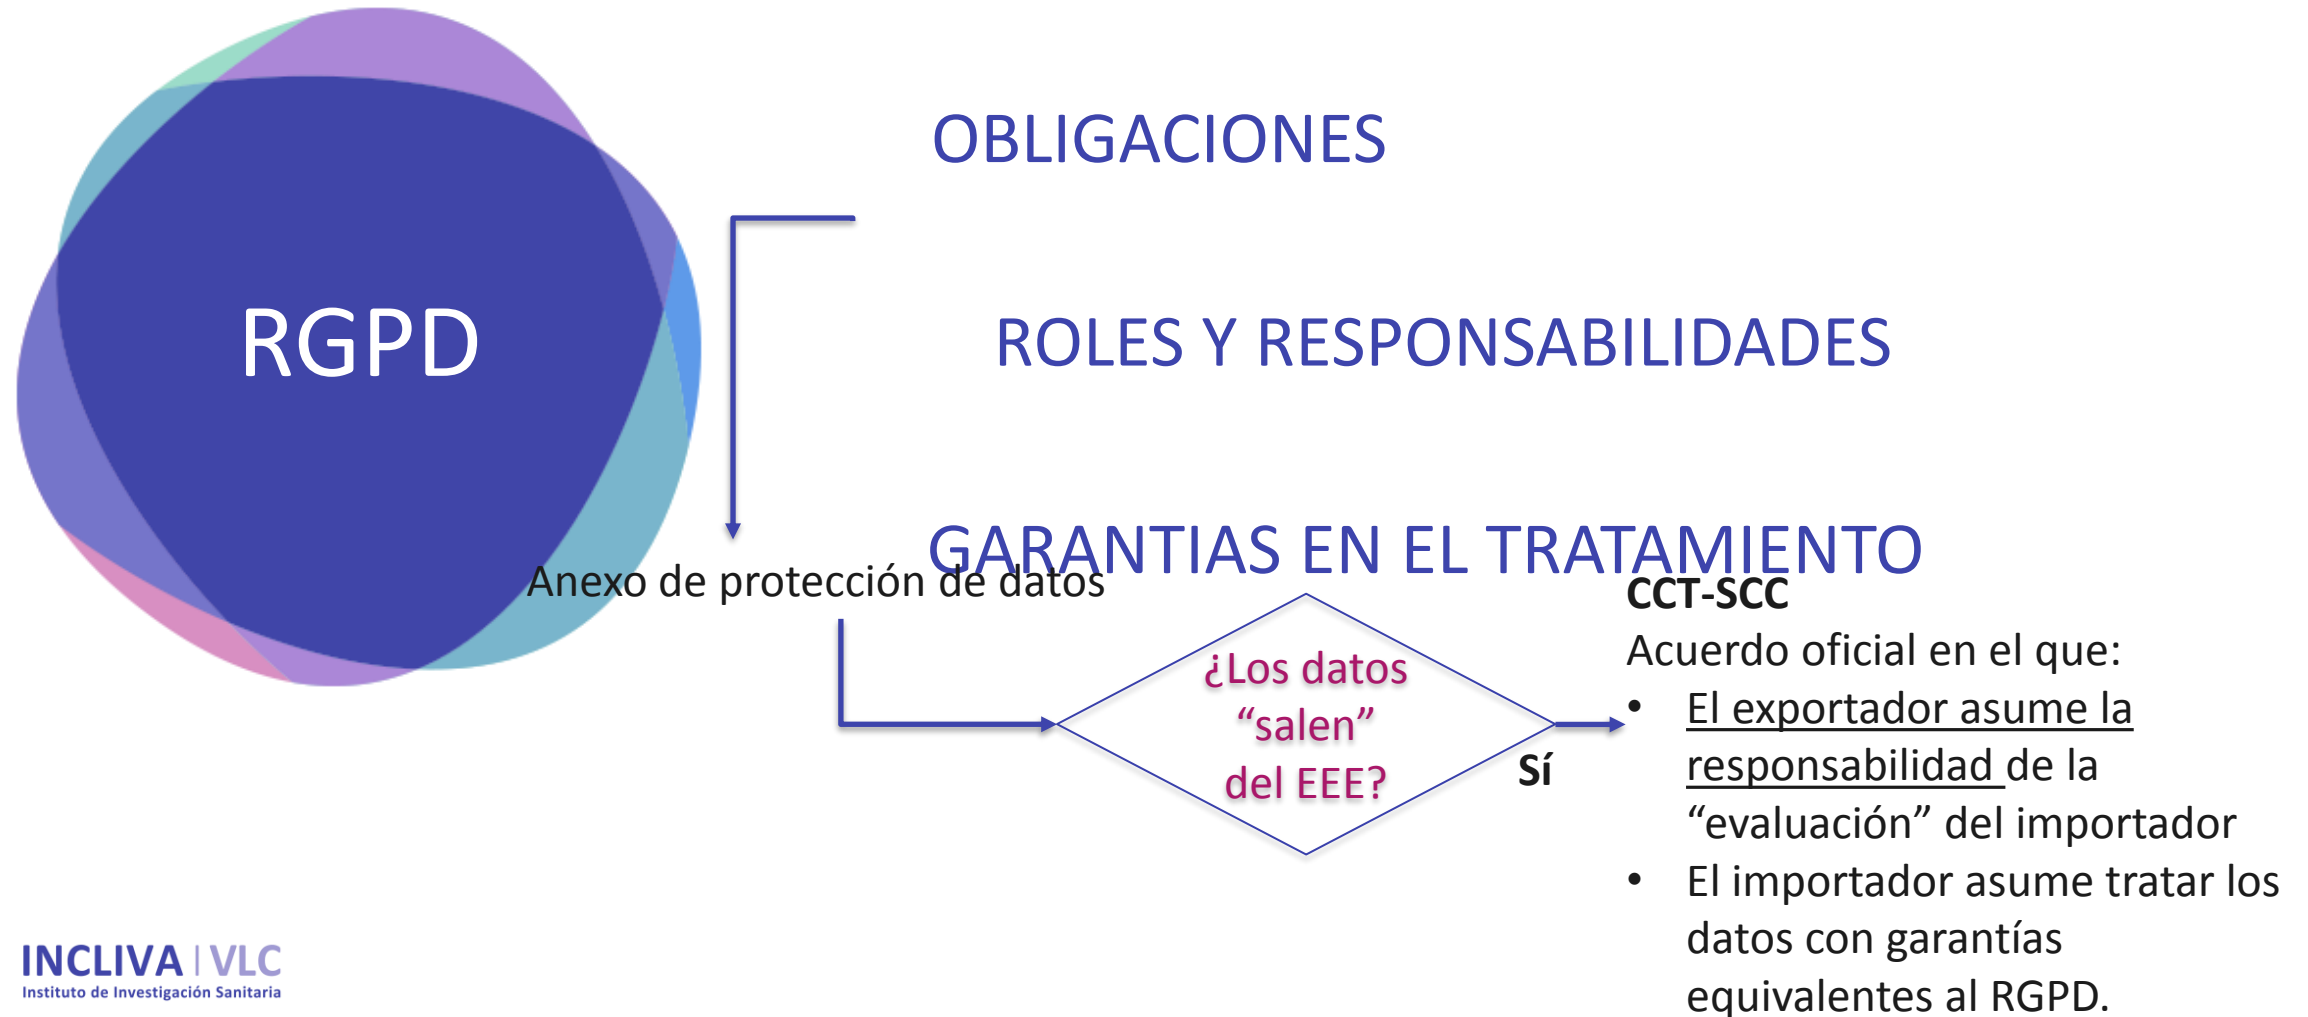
RGPD

OBLIGACIONES

ROLES Y RESPONSABILIDADES

GARANTIAS EN EL TRATAMIENTO

Anexo de protección de datos

¿Los datos “salen” del EEE?

Sí

CCT-SCC
Acuerdo oficial en el que:
• El exportador asume la responsabilidad de la “evaluación” del importador
• El importador asume tratar los datos con garantías equivalentes al RGPD.

INCLIVA | VLC
Instituto de Investigación Sanitaria